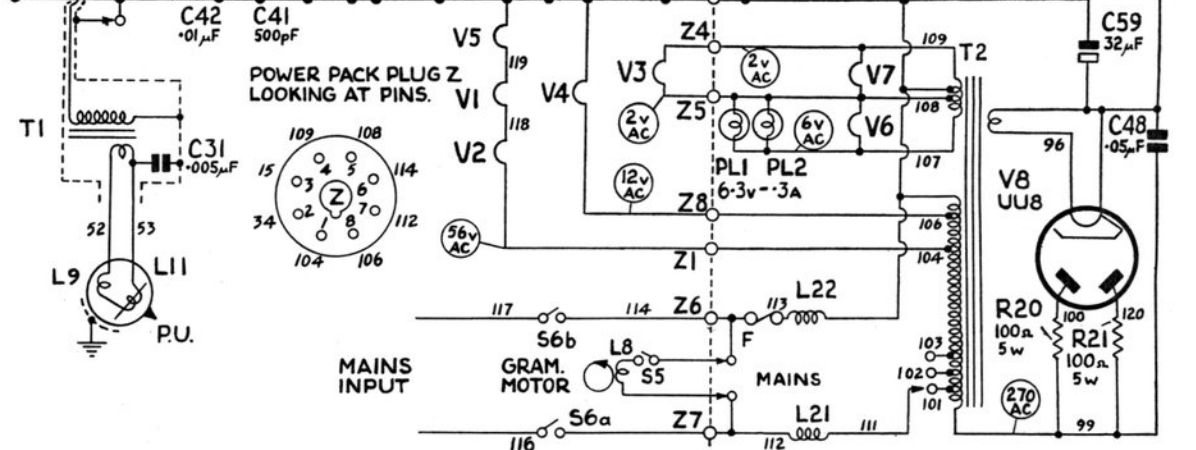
C42
·01μF
C41
500pF
V5
119
V1
118
V2
POWER PACK PLUG Z
LOOKING AT PINS.
109
108
4
5
15
3
6
114
Z
7
34
2
8
112
104
106
T1
C31
·005μF
52
53
L9
L11
P.U.
V4
Z4
V3
2v
AC
2v
AC
Z5
6v
AC
PL1
PL2
6·3v-·3A
12v
AC
Z8
56v
AC
Z1
109
V7
V6
108
107
106
104
T2
C59
32μF
C48
·05μF
96
V8
UU8
117
S6b
114
Z6
F
113
L22
MAINS
INPUT
GRAM.
MOTOR
L8
S5
MAINS
103
102
101
116
S6a
Z7
112
L21
111
R20
100Ω
5w
100
R21
100Ω
5w
120
270
AC
99